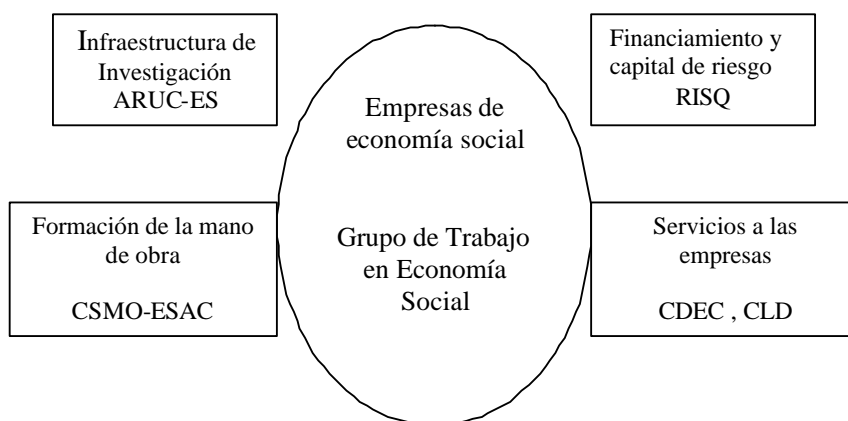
Infraestructura de Investigación ARUC-ES

Empresas de economía social

Financiamiento y capital de riesgo RISQ

Formación de la mano de obra

CSMO-ESAC

Grupo de Trabajo en Economía Social

Servicios a las empresas

CDEC , CLD